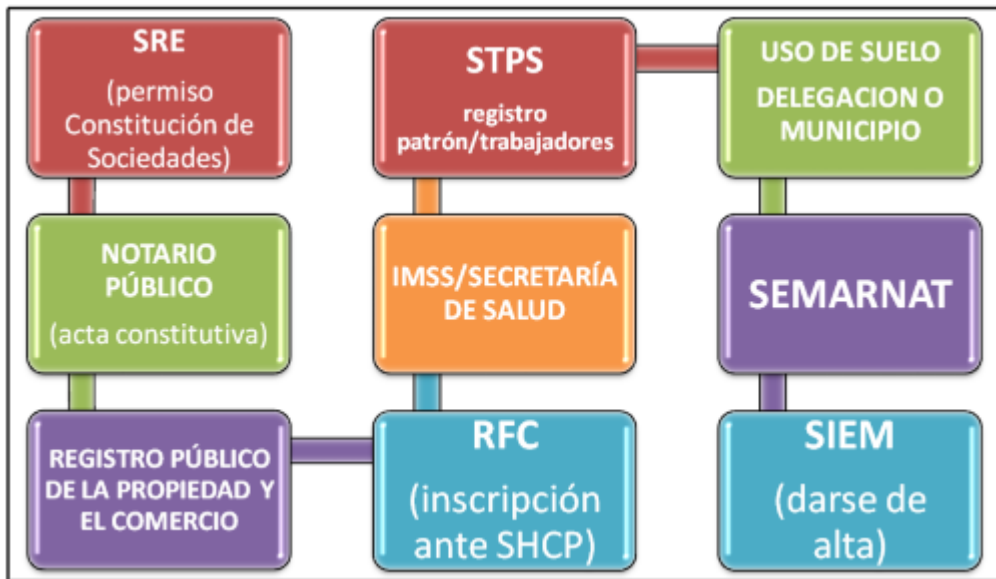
SRE
(permiso Constitución de Sociedades)

NOTARIO PÚBLICO
(acta constitutiva)

REGISTRO PÚBLICO DE LA PROPIEDAD Y EL COMERCIO

STPS
registro patrón/trabajadores

IMSS/SECRETARÍA DE SALUD

RFC
(inscripción ante SHCP)

USO DE SUELO
DELEGACION O MUNICIPIO

SEMARNAT

SIEM
(darse de alta)